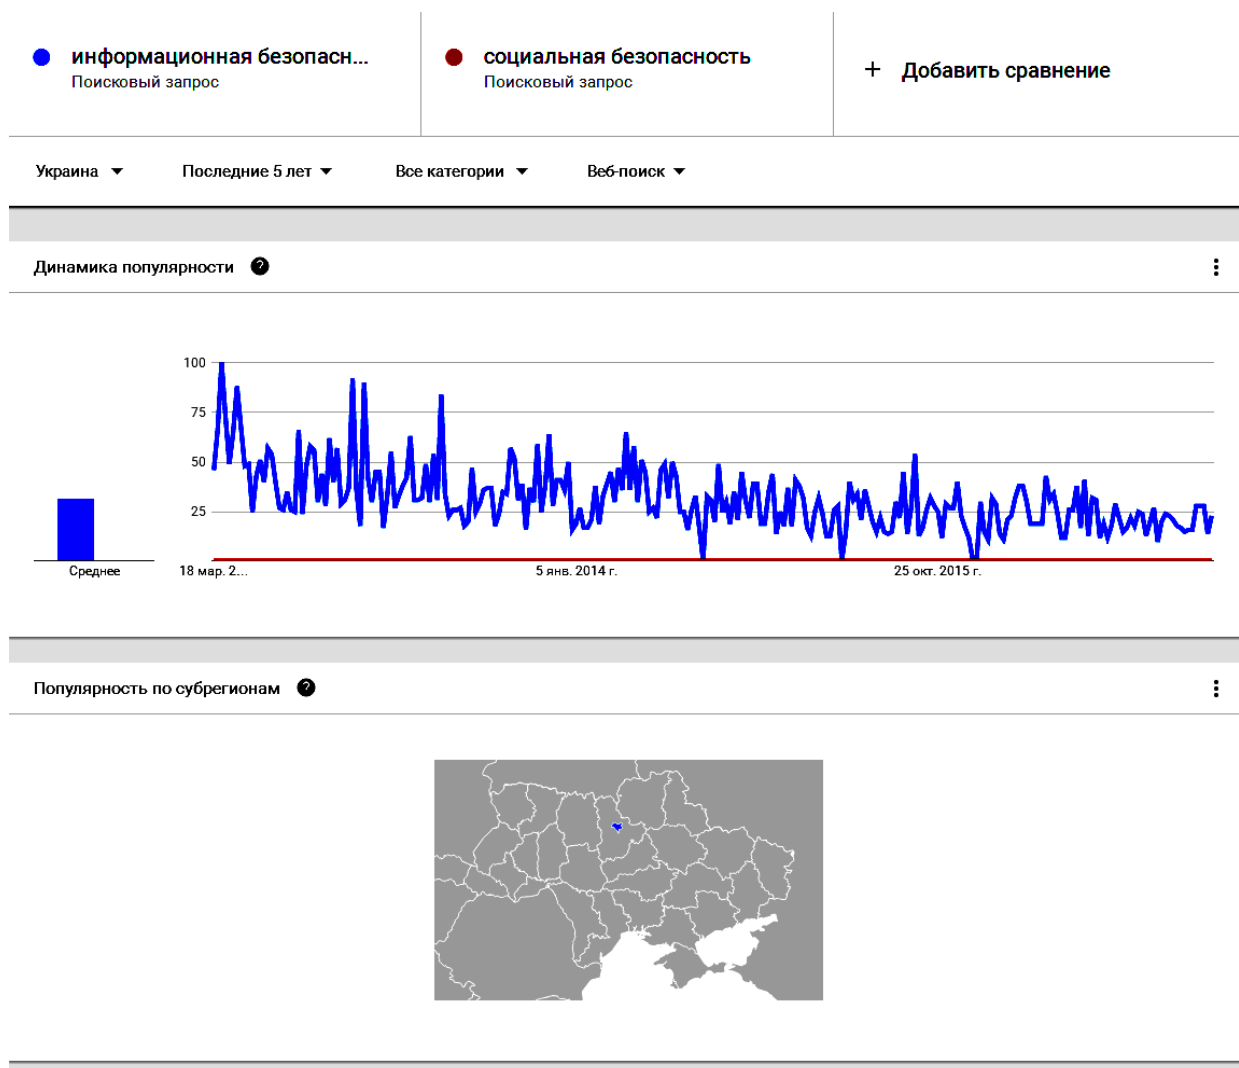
информационная безопасн...
Поисковый запрос

социальная безопасность
Поисковый запрос

+ Добавить сравнение

Украина ▼ Последние 5 лет ▼ Все категории ▼ Веб-поиск ▼

Динамика популярности

100
75
50
25

Среднее

18 мар. 2...
5 янв. 2014 г.
25 окт. 2015 г.

Популярность по субрегионам